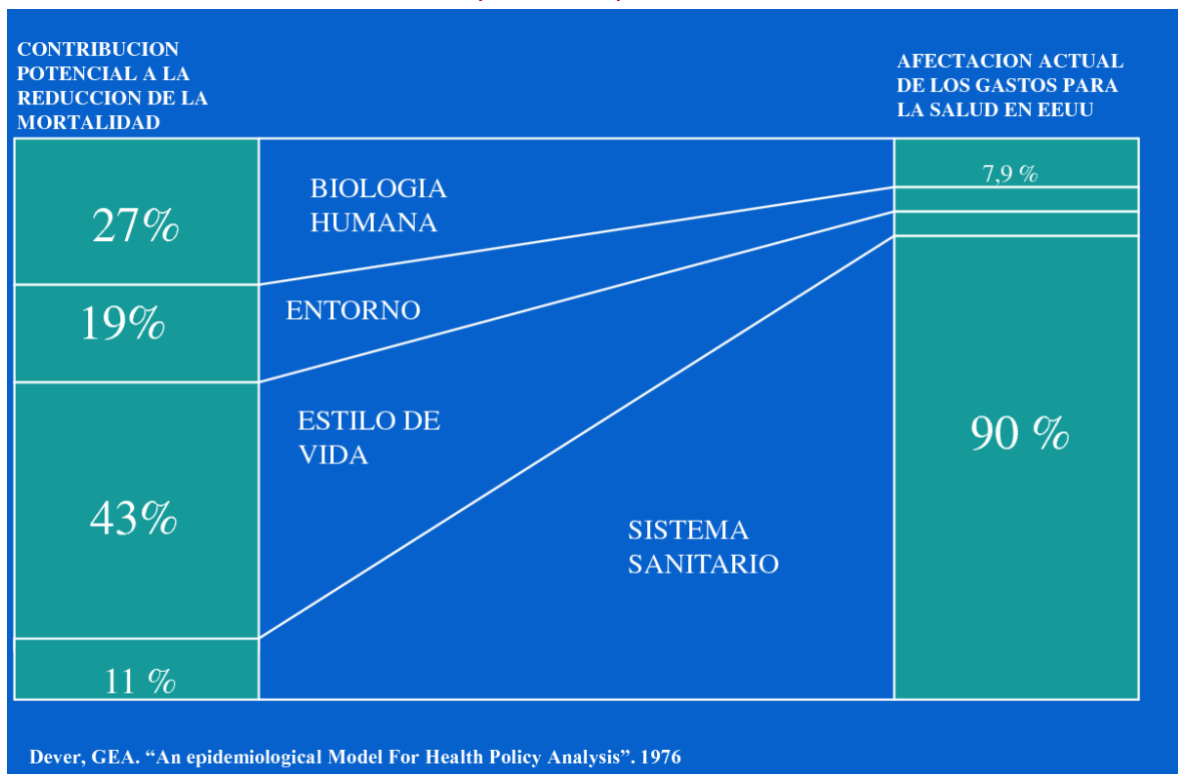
CONTRIBUCION POTENCIAL A LA REDUCCION DE LA MORTALIDAD

AFECTACION ACTUAL DE LOS GASTOS PARA LA SALUD EN EEUU

27%

BIOLOGIA HUMANA

7,9 %

19%

ENTORNO

43%

ESTILO DE VIDA

90 %

SISTEMA SANITARIO

11 %

Dever, GEA. “An epidemiological Model For Health Policy Analysis”. 1976